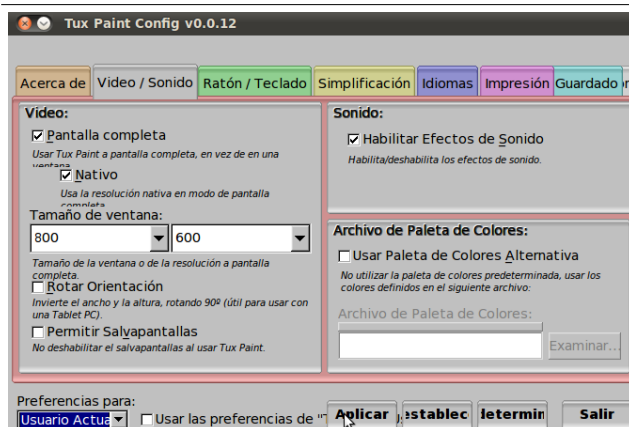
Tux Paint Config v0.0.12

Acerca de | Video / Sonido | Ratón / Teclado | Simplificación | Idiomas | Impresión | Guardado

Vídeo:
☑ Pantalla completa
Usar Tux Paint a pantalla completa, en vez de en una ventana
☑ Nativo
Usa la resolución nativa en modo de pantalla completa
Tamaño de ventana:
800 | 600
Tamaño de la ventana o de la resolución a pantalla completa.
☐ Rotar Orientación
Invierte el ancho y la altura, rotando 90º (útil para usar con una Tablet PC).
☐ Permitir Salvapantallas
No deshabilitar el salvapantallas al usar Tux Paint.

Sonido:
☑ Habilitar Efectos de Sonido
Habilita/deshabilita los efectos de sonido.

Archivo de Paleta de Colores:
☐ Usar Paleta de Colores Alternativa
No utilizar la paleta de colores predeterminada, usar los colores definidos en el siguiente archivo:
Archivo de Paleta de Colores:
Examinar...

Preferencias para:
Usuario Actua
☐ Usar las preferencias de "T
Aplicar | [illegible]establec | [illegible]determin | Salir